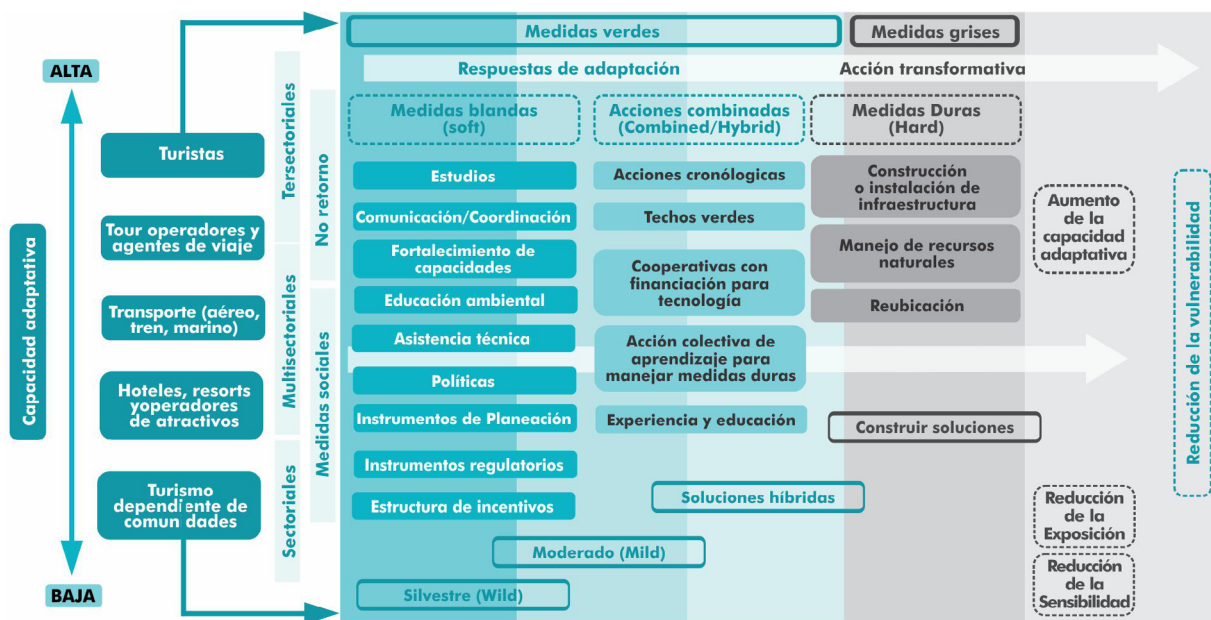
ALTA

Capacidad adaptativa

BAJA

Turistas

Tour operadores y agentes de viaje

Transporte (aéreo, tren, marino)

Hoteles, resorts yoperadores de atractivos

Turismo dependiente de comun dades

Tersectoriales

Multisectoriales

Sectoriales

No retorno

Medidas sociales

Medidas verdes

Medidas grises

Respuestas de adaptación

Acción transformativa

Medidas blandas (soft)

Acciones combinadas (Combined/Hybrid)

Medidas Duras (Hard)

Estudios

Comunicación/Coordinación

Fortalecimiento de capacidades

Educación ambiental

Asistencia técnica

Políticas

Instrumentos de Planeación

Instrumentos regulatorios

Estructura de incentivos

Acciones cronólogicas

Techos verdes

Cooperativas con financiación para tecnología

Acción colectiva de aprendizaje para manejar medidas duras

Experiencia y educación

Soluciones híbridas

Moderado (Mild)

Silvestre (Wild)

Construcción o instalación de infraestructura

Manejo de recursos naturales

Reubicación

Construir soluciones

Aumento de la capacidad adaptativa

Reducción de la Exposición

Reducción de la Sensibilidad

Reducción de la vulnerabilidad